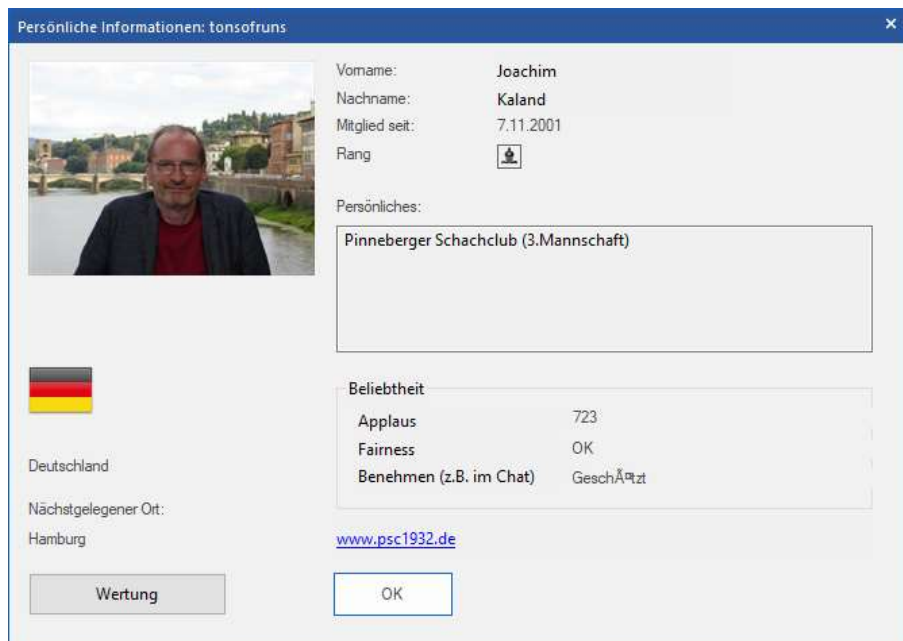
Persönliche Informationen: tonsofruns

×

Vorname: Joachim
Nachname: Kaland
Mitglied seit: 7.11.2001
Rang

Persönliches:

Pinneberger Schachclub (3.Mannschaft)

Beliebtheit

Applaus 723
Fairness OK
Benehmen (z.B. im Chat) GeschÃ¤tzt

Deutschland

Nächstgelegener Ort:
Hamburg

www.psc1932.de

Wertung

OK